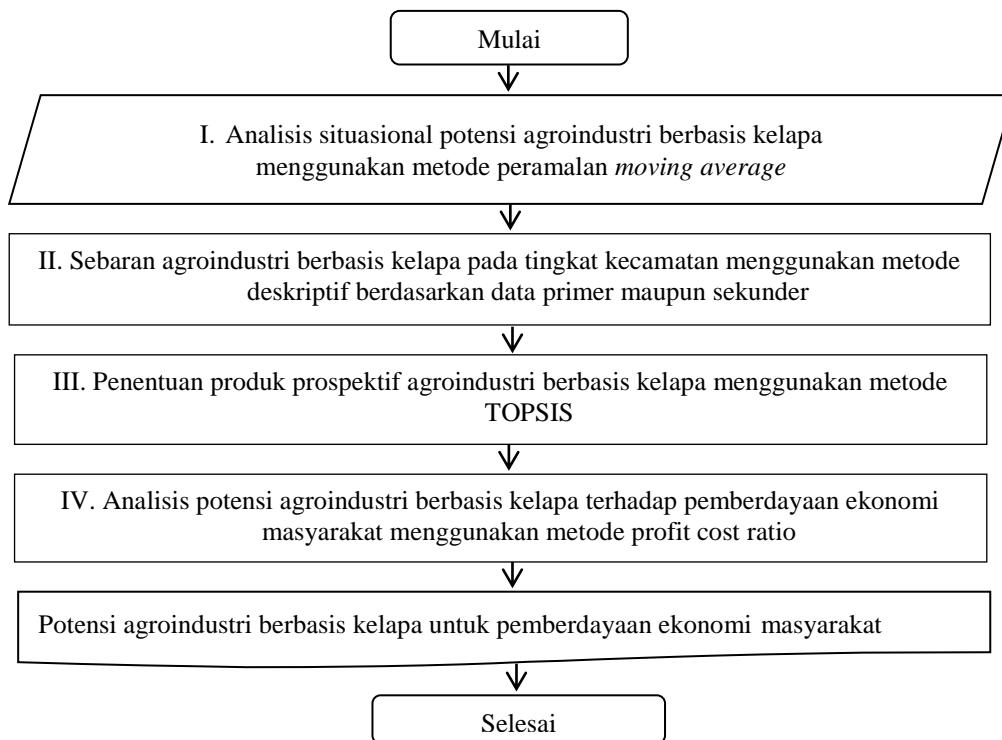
Mulai

I. Analisis situasional potensi agroindustri berbasis kelapa menggunakan metode peramalan *moving average*

II. Sebaran agroindustri berbasis kelapa pada tingkat kecamatan menggunakan metode deskriptif berdasarkan data primer maupun sekunder

III. Penentuan produk prospektif agroindustri berbasis kelapa menggunakan metode TOPSIS

IV. Analisis potensi agroindustri berbasis kelapa terhadap pemberdayaan ekonomi masyarakat menggunakan metode profit cost ratio

Potensi agroindustri berbasis kelapa untuk pemberdayaan ekonomi masyarakat

Selesai